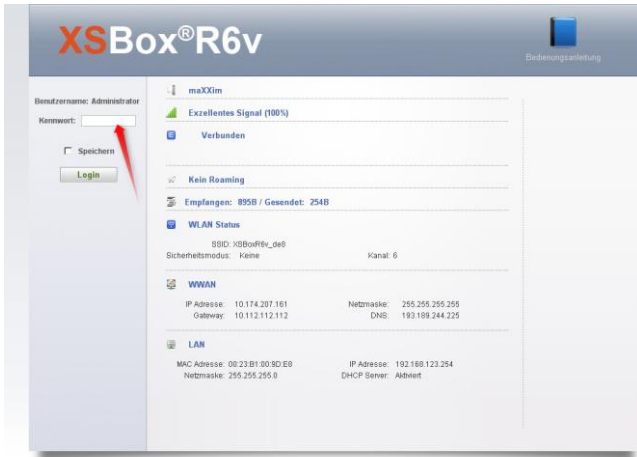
XSBox®R6v

Bedienungsanleitung

Benutzername: Administrator
Kennwort:

Speichern

Login

maXXim

Exzellentes Signal (100%)

Verbunden

Kein Roaming

Empfangen: 895B / Gesendet: 254B

WLAN Status

SSID: XSBoxR6v_de8
Sicherheitsmodus: Keine
Kanal: 6

WWAN

IP Adresse: 10.174.207.161
Netzmaske: 255.255.255.255
Gateway: 10.112.112.112
DNS: 193.189.244.225

LAN

MAC Adresse: 00:23:B1:00:8D:E8
IP Adresse: 192.168.123.254
Netzmaske: 255.255.255.0
DHCP Server: Aktiviert